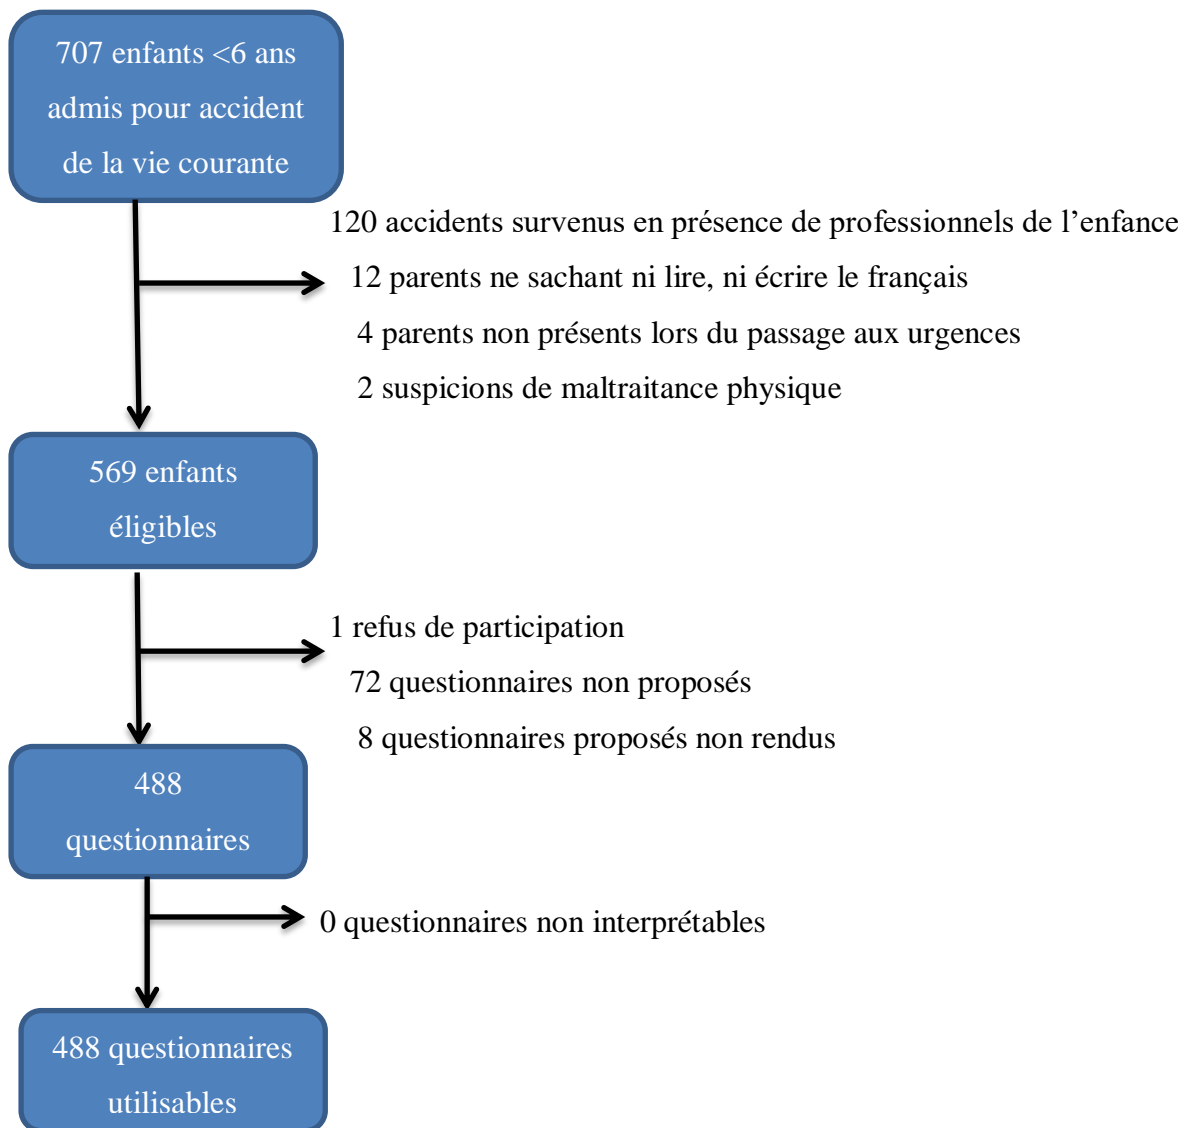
707 enfants <6 ans admis pour accident de la vie courante

120 accidents survenus en présence de professionnels de l’enfance
12 parents ne sachant ni lire, ni écrire le français
4 parents non présents lors du passage aux urgences
2 suspicions de maltraitance physique

569 enfants éligibles

1 refus de participation
72 questionnaires non proposés
8 questionnaires proposés non rendus

488 questionnaires

0 questionnaires non interprétables

488 questionnaires utilisables